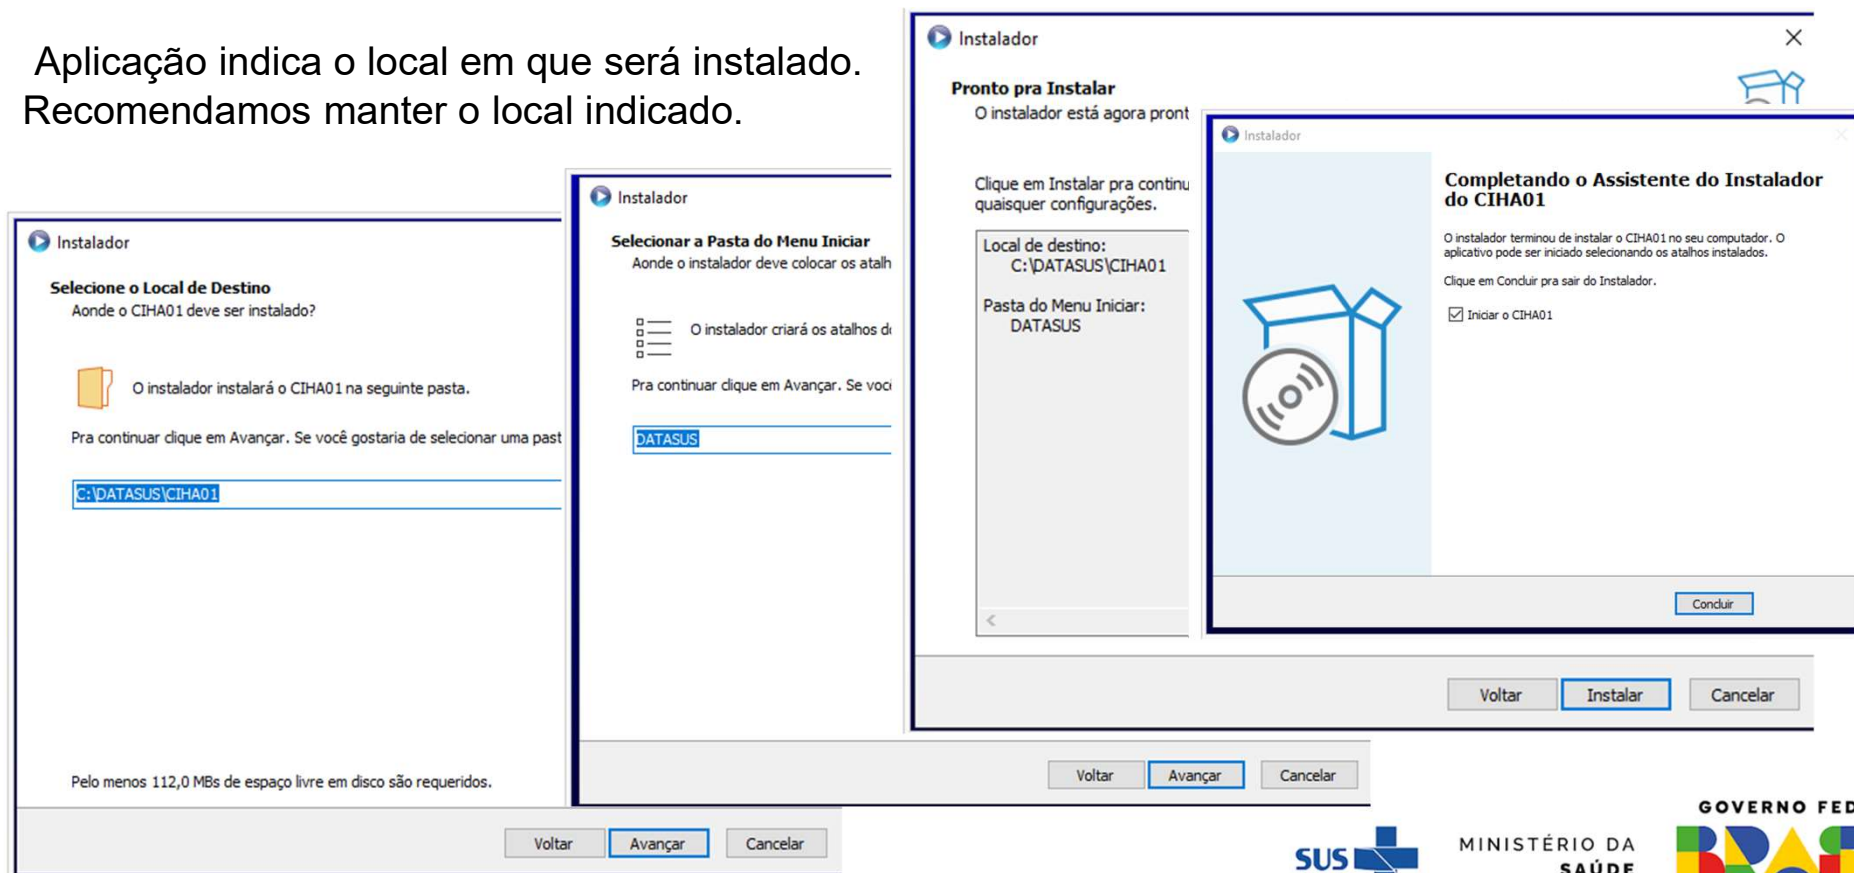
Aplicação indica o local em que será instalado.
Recomendamos manter o local indicado.

Instalador

Selecione o Local de Destino
Aonde o CIHA01 deve ser instalado?

O instalador instalará o CIHA01 na seguinte pasta.

Pra continuar clique em Avançar. Se você gostaria de selecionar uma past

C:\DATASUS\CIHA01

Pelo menos 112,0 MBs de espaço livre em disco são requeridos.

Voltar Avançar Cancelar

Instalador

Selecionar a Pasta do Menu Iniciar
Aonde o instalador deve colocar os atalh

O instalador criará os atalhos d

Pra continuar clique em Avançar. Se voc

DATASUS

Voltar Avançar Cancelar

Instalador

Pronto pra Instalar
O instalador está agora pront

Clique em Instalar pra continu
quaisquer configurações.

Local de destino:
C:\DATASUS\CIHA01

Pasta do Menu Iniciar:
DATASUS

Voltar Instalar Cancelar

Instalador

Completando o Assistente do Instalador do CIHA01

O instalador terminou de instalar o CIHA01 no seu computador. O aplicativo pode ser iniciado selecionando os atalhos instalados.

Clique em Concluir pra sair do Instalador.

Iniciar o CIHA01

Concluir

SUS MINISTÉRIO DA SAÚDE GOVERNO FED